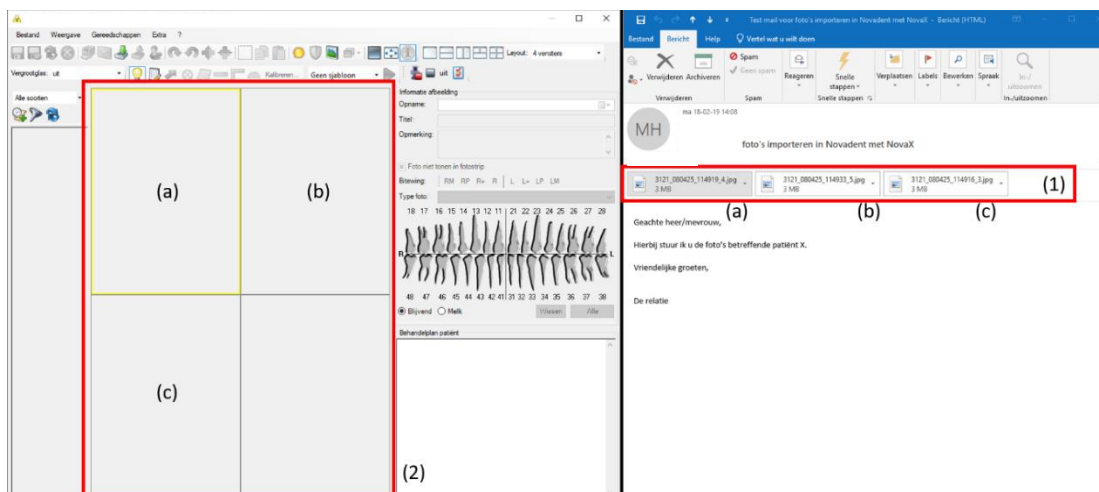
Bestand Weergave Gereedschappen Extra ?

Layout: 4 vensters

Vergrootglas: uit

Kalibreren... Geen sjabloon

uit

Alle soorten

Informatie afbeelding

Opname:

Titel:

Opmerking:

Foto niet tonen in fotostrip

Bitewing: RM RP R+ R L L+ LP LM

Type foto:

18 17 16 15 14 13 12 11 21 22 23 24 25 26 27 28

R

L

48 47 46 45 44 43 42 41 31 32 33 34 35 36 37 38

Blijvend Melk Wissen Alle

Behandelplan patiënt

(a)

(b)

(c)

(2)

Test mail voor foto's importeren in Novadent met NovaX - Bericht (HTML)

Bestand Bericht Help Vertel wat u wilt doen

Verwijderen Archiveren

Spam

Geen spam

Reageren

Snelle stappen

Verplaatsen Labels Bewerken Spraak

In-/uitzoomen

Verwijderen Spam Snelle stappen In-/uitzoomen

MH

ma 18-02-19 14:08

foto's importeren in Novadent met NovaX

3121_080425_114919_4.jpg 3 MB

3121_080425_114933_5.jpg 3 MB

3121_080425_114916_3.jpg 3 MB

(1)

(a)

(b)

(c)

Geachte heer/mevrouw,

Hierbij stuur ik u de foto's betreffende patiënt X.

Vriendelijke groeten,

De relatie